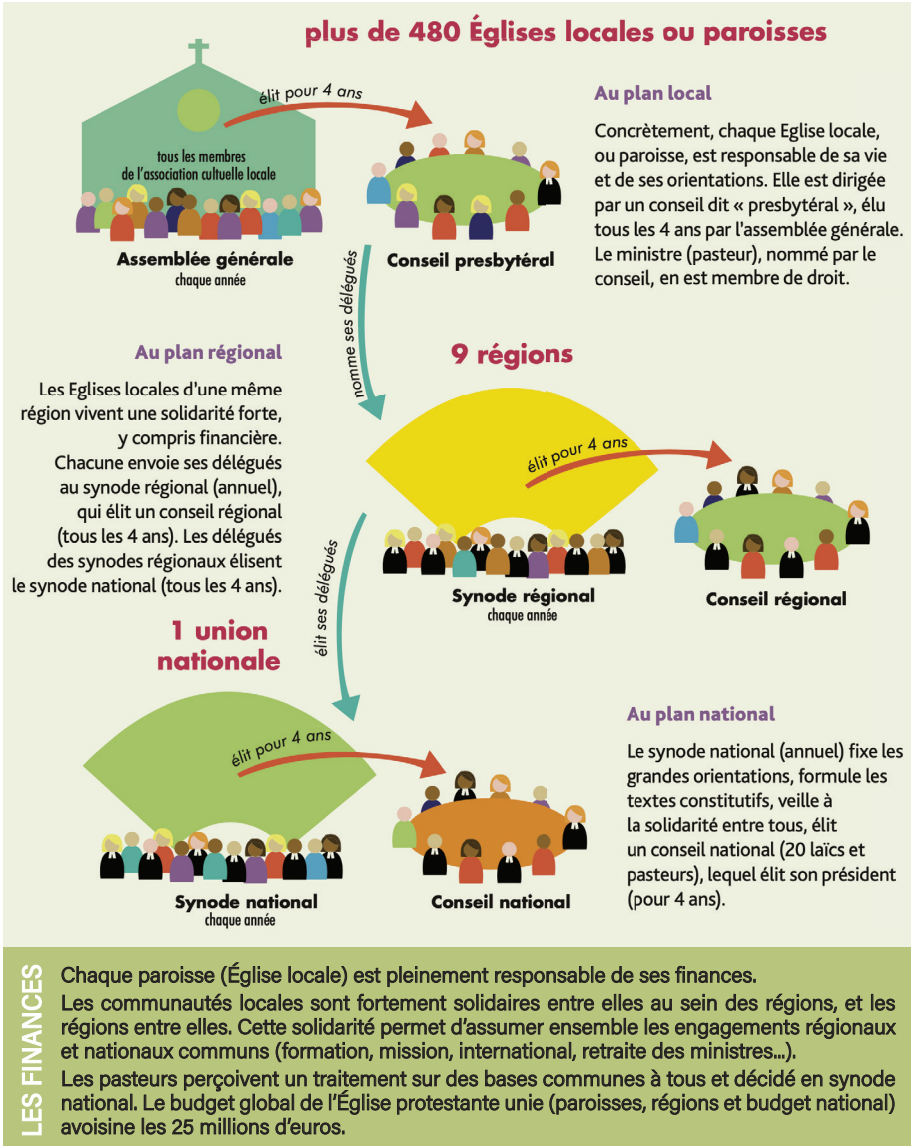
plus de 480 Églises locales ou paroisses

élit pour 4 ans

tous les membres de l'association cultuelle locale

Assemblée générale
chaque année

Conseil presbytéral

Au plan local

Concrètement, chaque Eglise locale, ou paroisse, est responsable de sa vie et de ses orientations. Elle est dirigée par un conseil dit « presbytéral », élu tous les 4 ans par l'assemblée générale. Le ministre (pasteur), nommé par le conseil, en est membre de droit.

nomme ses délégués

Au plan régional

Les Eglises locales d'une même région vivent une solidarité forte, y compris financière. Chacune envoie ses délégués au synode régional (annuel), qui élit un conseil régional (tous les 4 ans). Les délégués des synodes régionaux élisent le synode national (tous les 4 ans).

9 régions

élit pour 4 ans

Synode régional
chaque année

Conseil régional

élit ses délégués

1 union nationale

élit pour 4 ans

Synode national
chaque année

Conseil national

Au plan national

Le synode national (annuel) fixe les grandes orientations, formule les textes constitutifs, veille à la solidarité entre tous, élit un conseil national (20 laïcs et pasteurs), lequel élit son président (pour 4 ans).

LES FINANCES

Chaque paroisse (Église locale) est pleinement responsable de ses finances.
Les communautés locales sont fortement solidaires entre elles au sein des régions, et les régions entre elles. Cette solidarité permet d'assumer ensemble les engagements régionaux et nationaux communs (formation, mission, international, retraite des ministres...).
Les pasteurs perçoivent un traitement sur des bases communes à tous et décidé en synode national. Le budget global de l'Église protestante unie (paroisses, régions et budget national) avoisine les 25 millions d'euros.